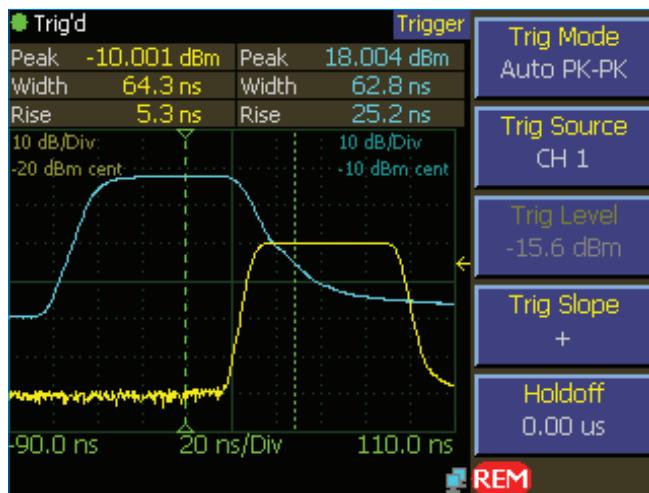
Trig'd

Trigger

| Peak | -10.001 dBm | Peak | 18.004 dBm |
|---|---|---|---|
| Width | 64.3 ns | Width | 62.8 ns |
| Rise | 5.3 ns | Rise | 25.2 ns |

10 dB/Div
-20 dBm cent

10 dB/Div
-10 dBm cent

-90.0 ns
20 ns/Div
110.0 ns

REM

Trig Mode
Auto PK-PK

Trig Source
CH 1

Trig Level
-15.6 dBm

Trig Slope
+

Holdoff
0.00 us